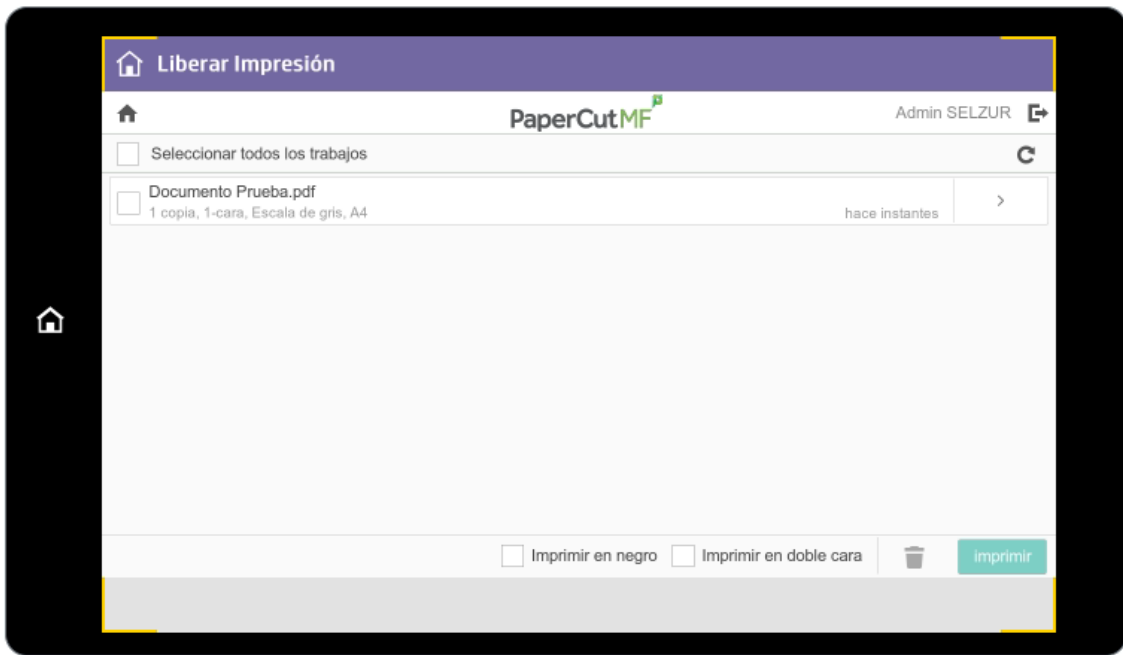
Liberar Impresión

PaperCutMF

Admin SELZUR

Seleccionar todos los trabajos

Documento Prueba.pdf
1 copia, 1-cara, Escala de gris, A4

hace instantes

Imprimir en negro

Imprimir en doble cara

imprimir